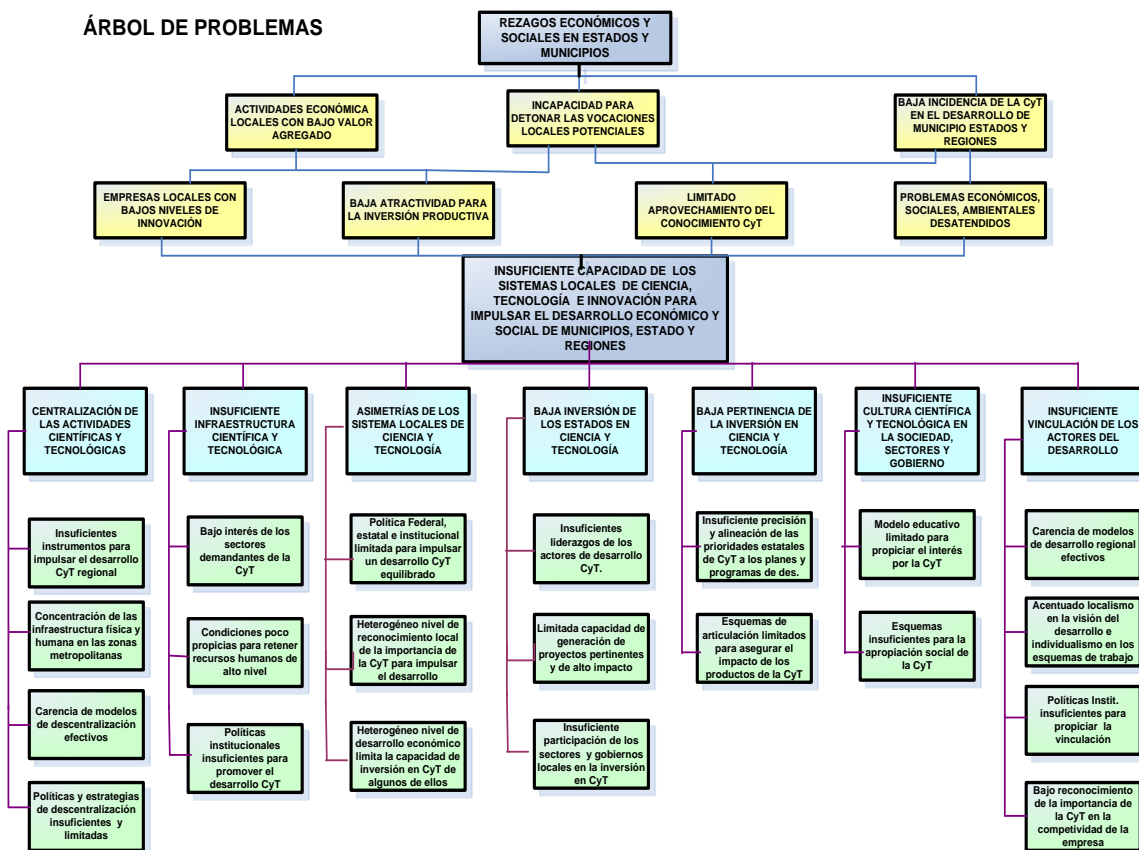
ÁRBOL DE PROBLEMAS

REZAGOS ECONÓMICOS Y SOCIALES EN ESTADOS Y MUNICIPIOS

ACTIVIDADES ECONÓMICA LOCALES CON BAJO VALOR AGREGADO

INCAPACIDAD PARA DETONAR LAS VOCACIONES LOCALES POTENCIALES

BAJA INCIDENCIA DE LA CyT EN EL DESARROLLO DE MUNICIPIO ESTADOS Y REGIONES

EMPRESAS LOCALES CON BAJOS NIVELES DE INNOVACIÓN

BAJA ATRACTIVIDAD PARA LA INVERSIÓN PRODUCTIVA

LIMITADO APROVECHAMIENTO DEL CONOCIMIENTO CyT

PROBLEMAS ECONÓMICOS, SOCIALES, AMBIENTALES DESATENDIDOS

INSUFICIENTE CAPACIDAD DE LOS SISTEMAS LOCALES DE CIENCIA, TECNOLOGÍA E INNOVACIÓN PARA IMPULSAR EL DESARROLLO ECONÓMICO Y SOCIAL DE MUNICIPIOS, ESTADO Y REGIONES

CENTRALIZACIÓN DE LAS ACTIVIDADES CIENTÍFICAS Y TECNOLÓGICAS

Insuficientes instrumentos para impulsar el desarrollo CyT regional

Concentración de las infraestructura física y humana en las zonas metropolitanas

Carencia de modelos de descentralización efectivos

Políticas y estrategias de descentralización insuficientes y limitadas

INSUFICIENTE INFRAESTRUCTURA CIENTÍFICA Y TECNOLÓGICA

Bajo interés de los sectores demandantes de la CyT

Condiciones poco propicias para retener recursos humanos de alto nivel

Políticas institucionales insuficientes para promover el desarrollo CyT

ASIMETRÍAS DE LOS SISTEMA LOCALES DE CIENCIA Y TECNOLOGÍA

Política Federal, estatal e institucional limitada para impulsar un desarrollo CyT equilibrado

Heterogéneo nivel de reconocimiento local de la importancia de la CyT para impulsar el desarrollo

Heterogéneo nivel de desarrollo económico limita la capacidad de inversión en CyT de algunos de ellos

BAJA INVERSIÓN DE LOS ESTADOS EN CIENCIA Y TECNOLOGÍA

Insuficientes liderazgos de los actores de desarrollo CyT.

Limitada capacidad de generación de proyectos pertinentes y de alto impacto

Insuficiente participación de los sectores y gobiernos locales en la inversión en CyT

BAJA PERTINENCIA DE LA INVERSIÓN EN CIENCIA Y TECNOLOGÍA

Insuficiente precisión y alineación de las prioridades estatales de CyT a los planes y programas de des.

Esquemas de articulación limitados para asegurar el impacto de los productos de la CyT

INSUFICIENTE CULTURA CIENTÍFICA Y TECNOLÓGICA EN LA SOCIEDAD, SECTORES Y GOBIERNO

Modelo educativo limitado para propiciar el interés por la CyT

Esquemas insuficientes para la apropiación social de la CyT

INSUFICIENTE VINCULACIÓN DE LOS ACTORES DEL DESARROLLO

Carencia de modelos de desarrollo regional efectivos

Acentuado localismo en la visión del desarrollo e individualismo en los esquemas de trabajo

Políticas Instit. insuficientes para propiciar la vinculación

Bajo reconocimiento de la importancia de la CyT en la competitividad de la empresa